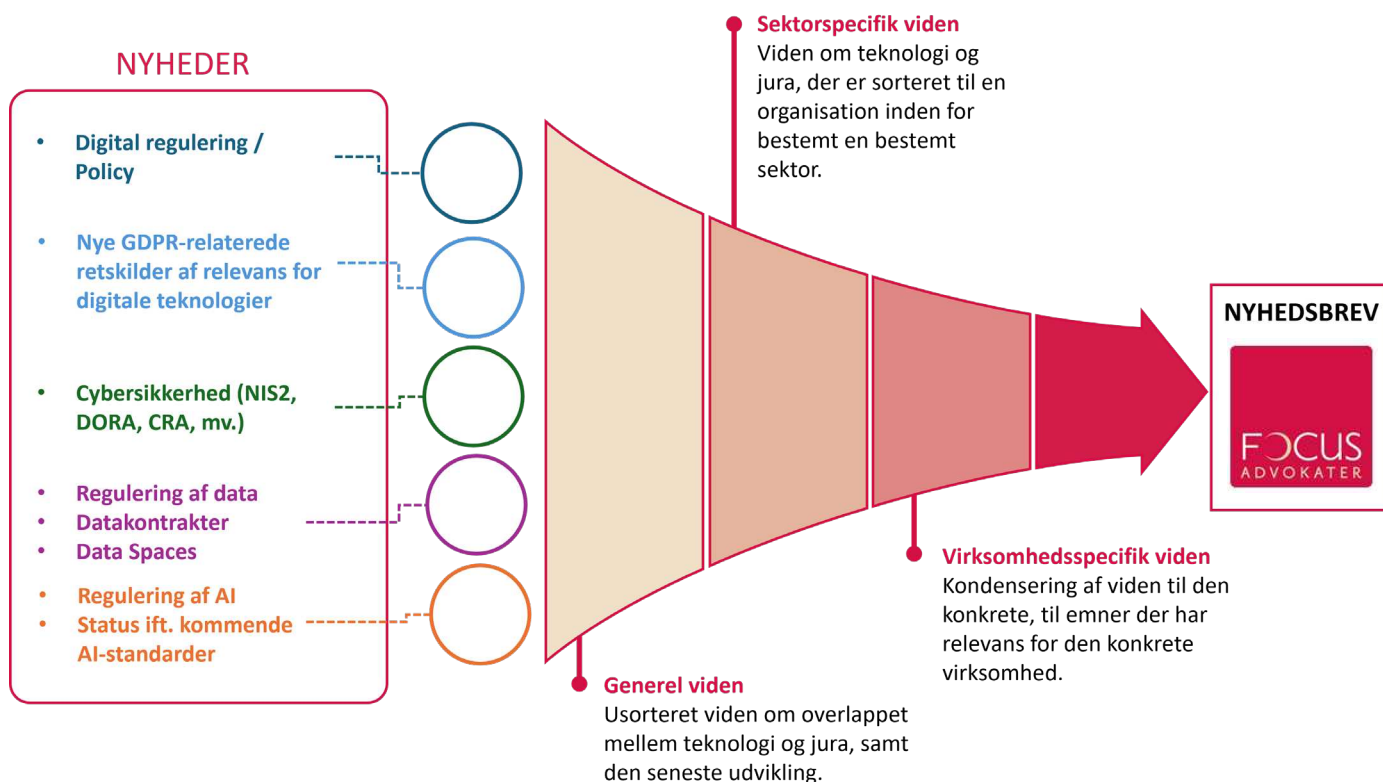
NYHEDER

• Digital regulering / Policy

• Nye GDPR-relaterede retskilder af relevans for digitale teknologier

• Cybersikkerhed (NIS2, DORA, CRA, mv.)

• Regulering af data
• Datakontrakter
• Data Spaces

• Regulering af AI
• Status ift. kommende AI-standarder

Sektorspecifik viden
Viden om teknologi og jura, der er sorteret til en organisation inden for bestemt en bestemt sektor.

Generel viden
Usorteret viden om overlappet mellem teknologi og jura, samt den seneste udvikling.

Virksomhedsspecifik viden
Kondensering af viden til den konkrete, til emner der har relevans for den konkrete virksomhed.

NYHEDSBREV

FOCUS
ADVOKATER